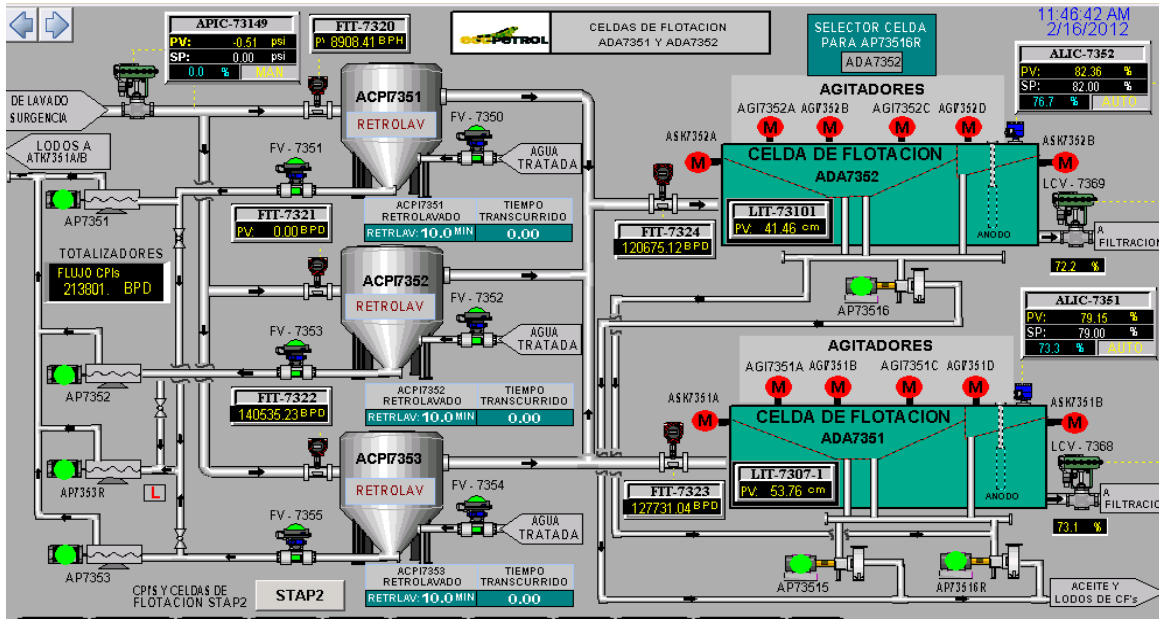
APIC-73149
PV: -0.51 psi
SP: 0.00 psi
0.0 % MAN

FIT-7320
PV 8908.41 BPH

ECOPETROL
CELDAS DE FLOTACION
ADA7351 Y ADA7352

SELECTOR CELDA
PARA AP73516R
ADA7352

11:46:42 AM
2/16/2012

ALIC-7352
PV: 82.36 %
SP: 82.00 %
76.7 % AUTO

DE LAVADO
SURGENCIA

LODOS A
ATK7351A/B

ACPI7351
RETROLAV

FV - 7350
AGUA
TRATADA

FV - 7351

AP7351

FIT-7321
PV: 0.00 BPD

ACPI7351
RETROLAVADO
TIEMPO
TRANSCURRIDO
RETRLAV: 10.0 MIN
0.00

AGITADORES
AGI7352A AGI7352B AGI7352C AGI7352D
ASK7352A
ASK7352B
CELDA DE FLOTACION
ADA7352
LIT-73101
PV: 41.46 cm
ANODO
LCV - 7369
A
FILTRACION
72.2 %

FIT-7324
120675.12 BPD

TOTALIZADORES
FLUJO CPIs
213801. BPD

ACPI7352
RETROLAV
FV - 7352
AGUA
TRATADA
FV - 7353

AP7352

AP73516

FIT-7322
140535.23 BPD

ACPI7352
RETROLAVADO
TIEMPO
TRANSCURRIDO
RETRLAV: 10.0 MIN
0.00

ALIC-7351
PV: 79.15 %
SP: 79.00 %
73.3 % AUTO

AGITADORES
AGI7351A AGI7351B AGI7351C AGI7351D
ASK7351A
ASK7351B
CELDA DE FLOTACION
ADA7351
LIT-7307-1
PV: 53.76 cm
ANODO
LCV - 7368
A
FILTRACION
73.1 %

AP7353R
L

ACPI7353
RETROLAV
FV - 7354
AGUA
TRATADA
FV - 7355

FIT-7323
127731.04 BPD

AP7353

ACPI7353
RETROLAVADO
TIEMPO
TRANSCURRIDO
RETRLAV: 10.0 MIN
0.00

CPIS Y CELDAS DE
FLOTACION STAP2
STAP2

AP73515
AP73516R

ACEITE Y
LODOS DE CF's